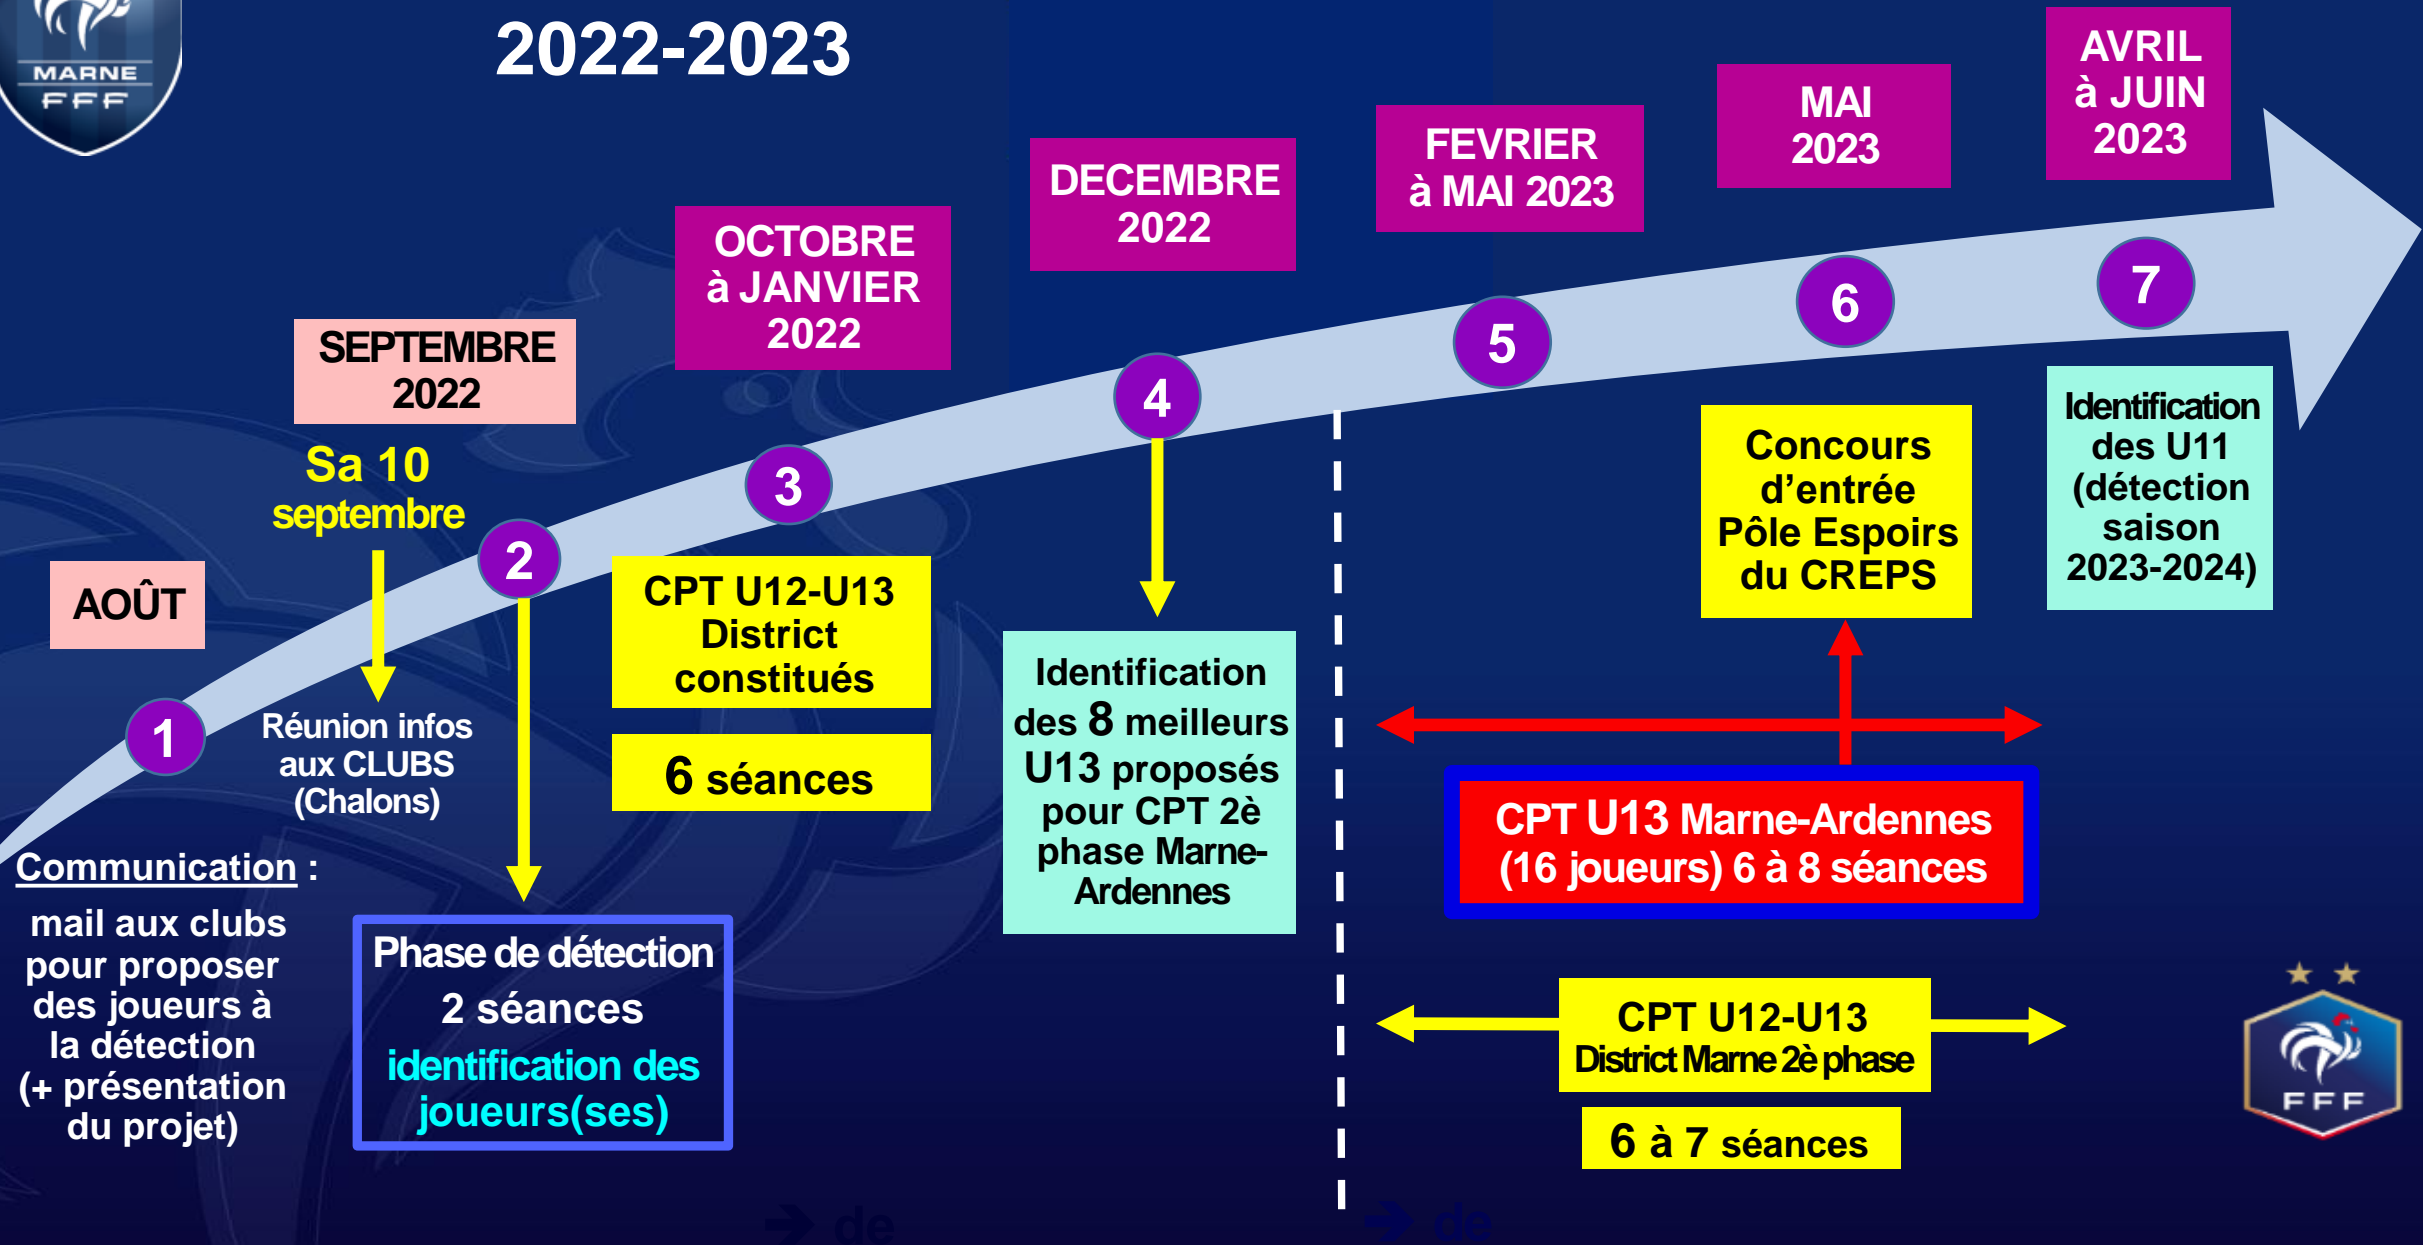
MARNE
FFF

2022-2023

AVRIL à JUIN 2023

MAI 2023

FEVRIER à MAI 2023

DECEMBRE 2022

OCTOBRE à JANVIER 2022

SEPTEMBRE 2022

Sa 10 septembre

AOÛT

1

2

3

4

5

6

7

Réunion infos aux CLUBS (Chalons)

CPT U12-U13 District constitués

6 séances

Identification des 8 meilleurs U13 proposés pour CPT 2è phase Marne-Ardennes

Concours d'entrée Pôle Espoirs du CREPS

Identification des U11 (détection saison 2023-2024)

CPT U13 Marne-Ardennes (16 joueurs) 6 à 8 séances

Communication :

mail aux clubs pour proposer des joueurs à la détection (+ présentation du projet)

Phase de détection
2 séances
identification des joueurs(ses)

CPT U12-U13
District Marne 2è phase

6 à 7 séances

FFF